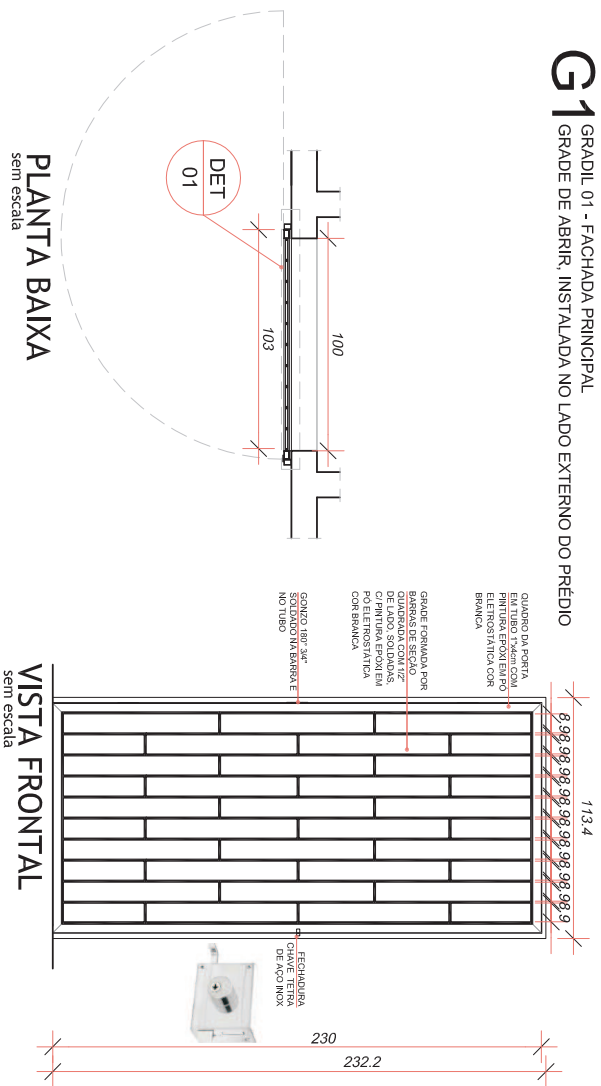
G1 GRADIL 01 - FACHADA PRINCIPAL
GRADE DE ABRIR, INSTALADA NO LADO EXTERNO DO PRÉDIO

DET 01

100

103

PLANTA BAIXA
sem escala

QUADRO DA PORTA EM TUBO 1"x4cm COM PINTURA EPOXI EM PÓ ELETROSTÁTICA COR BRANCA

GRADE FORMADA POR BARRAS DE SEÇÃO QUADRADA COM 1/2" DE LADO, SOLDADAS C/ PINTURA EPOXI EM PÓ ELETROSTÁTICA COR BRANCA

GONZO 180° 3/4" SOLDADO NA BARRA E NO TUBO

113.4

8 .98 .98 .98 .98 .98 .98 .98 .98 .98 .9

FECHADURA CHAVE TETRA DE AÇO INOX

230

232.2

VISTA FRONTAL
sem escala